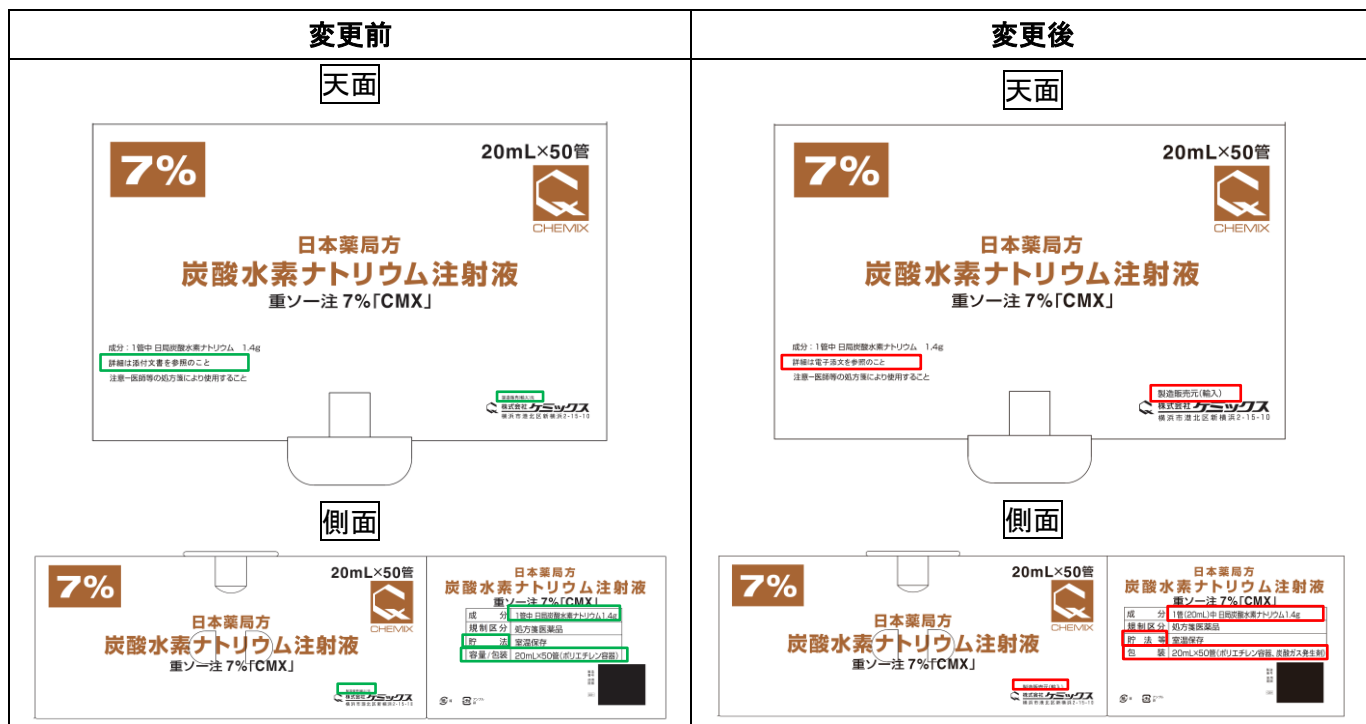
| 変更前 | 変更後 |
|---|---|
| 天面 | 天面 |
| 7% 20mL×50管 CHEMIX 日本薬局方 炭酸水素ナトリウム注射液 重ソー注 7%「CMX」 成分：1管中 日局炭酸水素ナトリウム 1.4g 詳細は添付文書を参照のこと 注意―医師等の処方箋により使用すること 製造販売元(輸入) 株式会社ケミックス 横浜市港北区新横浜2-15-10 | 7% 20mL×50管 CHEMIX 日本薬局方 炭酸水素ナトリウム注射液 重ソー注 7%「CMX」 成分：1管中 日局炭酸水素ナトリウム 1.4g 詳細は電子添文を参照のこと 注意―医師等の処方箋により使用すること 製造販売元(輸入) 株式会社ケミックス 横浜市港北区新横浜2-15-10 |
| 側面 | 側面 |
| 7% 20mL×50管 CHEMIX 日本薬局方 炭酸水素ナトリウム注射液 重ソー注 7%「CMX」 株式会社ケミックス 横浜市港北区新横浜2-15-10 日本薬局方 炭酸水素ナトリウム注射液 重ソー注 7%「CMX」 成分 1管中 日局炭酸水素ナトリウム 1.4g 規制区分 処方箋医薬品 貯法 室温保存 容量/包装 20mL×50管(ポリエチレン容器) | 7% 20mL×50管 CHEMIX 日本薬局方 炭酸水素ナトリウム注射液 重ソー注 7%「CMX」 製造販売元(輸入) 株式会社ケミックス 横浜市港北区新横浜2-15-10 日本薬局方 炭酸水素ナトリウム注射液 重ソー注 7%「CMX」 成分 1管(20mL)中 日局炭酸水素ナトリウム1.4g 規制区分 処方箋医薬品 貯法等 室温保存 包装 20mL×50管(ポリエチレン容器、炭酸ガス発生剤) |